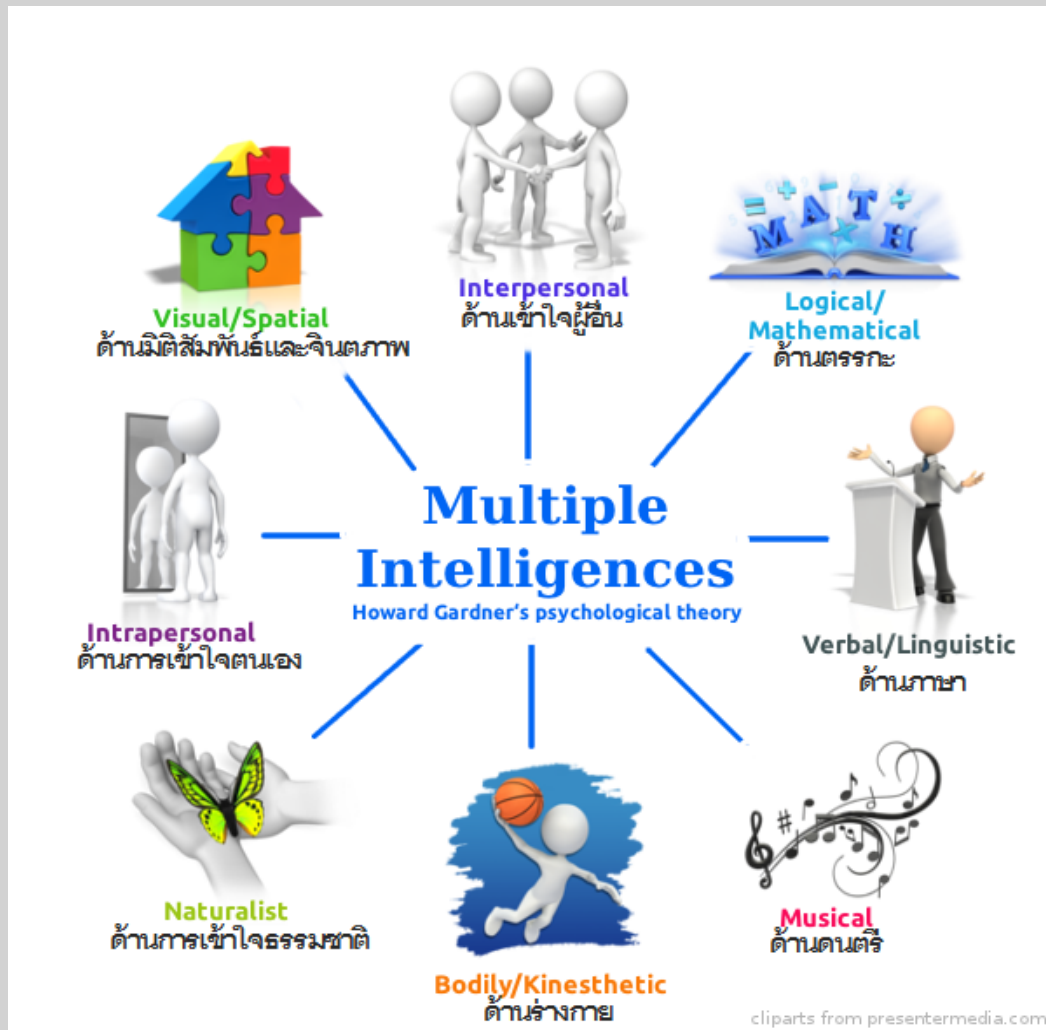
Interpersonal
ด้านเข้าใจผู้อื่น

Visual/Spatial
ด้านมิติสัมพันธ์และจินตภาพ

M A T H

Logical/
Mathematical
ด้านตรรกะ

Multiple
Intelligences
Howard Gardner's psychological theory

Intrapersonal
ด้านการเข้าใจตนเอง

Verbal/Linguistic
ด้านภาษา

Naturalist
ด้านการเข้าใจธรรมชาติ

Bodily/Kinesthetic
ด้านร่างกาย

Musical
ด้านดนตรี

cliparts from presentermedia.com